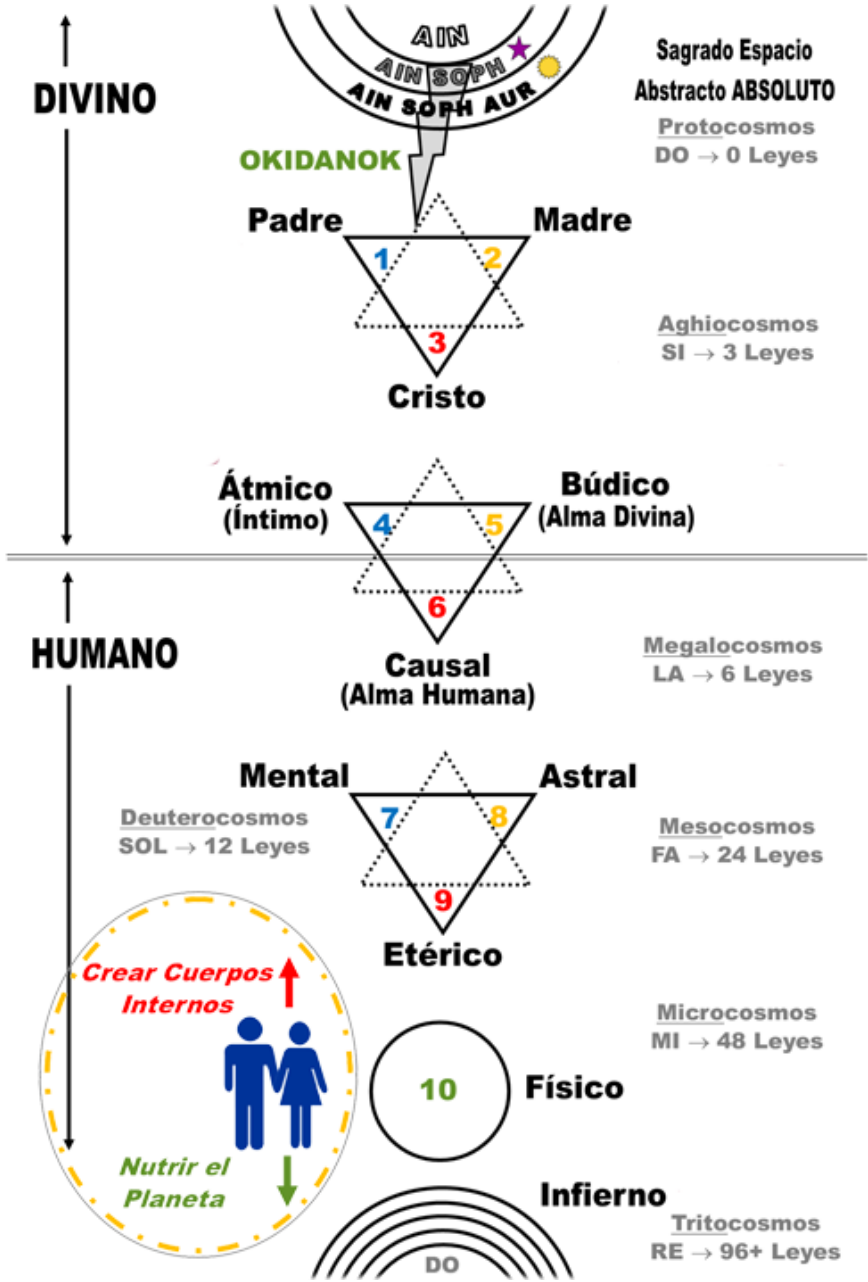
AIN
AIN SOPH
AIN SOPH AUR

DIVINO

Sagrado Espacio Abstracto ABSOLUTO

Protocosmos
DO → 0 Leyes

OKIDANOK

Padre
Madre
1
2
3
Cristo

Aghiocosmos
SI → 3 Leyes

Átmico (Íntimo)
Búdico (Alma Divina)
4
5
6

HUMANO

Causal (Alma Humana)

Megalocosmos
LA → 6 Leyes

Mental
Astral
7
8
9
Etérico

Deuterocosmos
SOL → 12 Leyes

Mesocosmos
FA → 24 Leyes

Crear Cuerpos Internos

Microcosmos
MI → 48 Leyes

10
Físico

Nutrir el Planeta

Infierno
DO

Tritocosmos
RE → 96+ Leyes